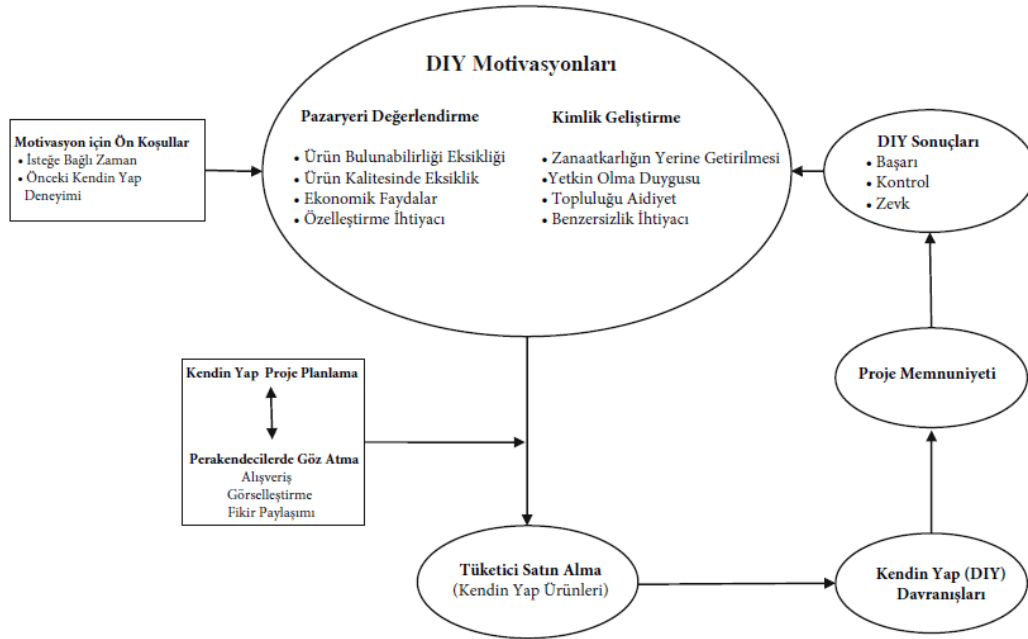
DIY Motivasyonları

Pazaryeri Değerlendirme
• Ürün Bulunabilirliği Eksikliği
• Ürün Kalitesinde Eksiklik
• Ekonomik Faydalar
• Özelleştirme İhtiyacı

Kimlik Geliştirme
• Zanaatkarlığın Yerine Getirilmesi
• Yetkin Olma Duygusu
• Topluluğu Aidiyet
• Benzersizlik İhtiyacı

Motivasyon için Ön Koşullar
• İsteğe Bağlı Zaman
• Önceki Kendin Yap Deneyimi

DIY Sonuçları
• Başarı
• Kontrol
• Zevk

Kendin Yap Proje Planlama

Perakendecilerde Göz Atma
Alışveriş
Görselleştirme
Fikir Paylaşımı

Proje Memnuniyeti

Tüketici Satın Alma
(Kendin Yap Ürünleri)

Kendin Yap (DIY) Davranışları